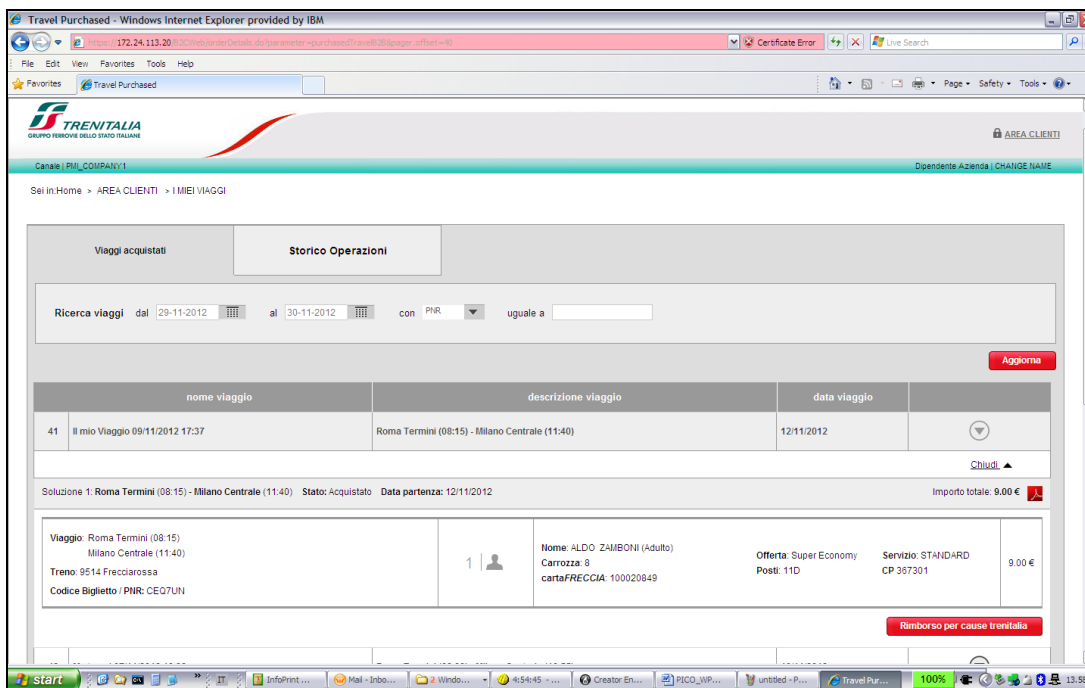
Travel Purchased - Windows Internet Explorer provided by IBM

https://172.24.113.20/B2CWeb/orderDetails.do?parameter=purchasedTravel&B&pager.offset=40

Certificate Error

Live Search

File Edit View Favorites Tools Help

Favorites

Travel Purchased

Page ▾ Safety ▾ Tools ▾

TRENITALIA
GRUPPO FERROVIE DELLO STATO ITALIANE

AREA CLIENTI

Canale | PMI_COMPANY1

Dipendente Azienda | CHANGE NAME

Sei in:Home > AREA CLIENTI > I MIEI VIAGGI

Viaggi acquistati

Storico Operazioni

Ricerca viaggi dal 29-11-2012 al 30-11-2012 con PNR uguale a

Aggiorna

| | nome viaggio | descrizione viaggio | data viaggio | |
|---|---|---|---|---|
| 41 | Il mio Viaggio 09/11/2012 17:37 | Roma Termini (08:15) - Milano Centrale (11:40) | 12/11/2012 | |

Chiudi ▲

Soluzione 1: Roma Termini (08:15) - Milano Centrale (11:40) Stato: Acquistato Data partenza: 12/11/2012

Importo totale: 9.00 €

Viaggio: Roma Termini (08:15)
Milano Centrale (11:40)
Treno: 9514 Frecciarossa
Codice Biglietto / PNR: CEQ7UN

1

Nome: ALDO ZAMBONI (Adulto)
Carrozza: 8
cartaFRECCIA: 100020849

Offerta: Super Economy
Posti: 11D

Servizio: STANDARD
CP 367301

9.00 €

Rimborso per cause trenitalia

start

InfoPrint ...

Mail - Inbo...

2 Windo...

4:54:45 - ...

Creator En...

PICO_WP...

untitled - P...

Travel Pur...

100%

13.5